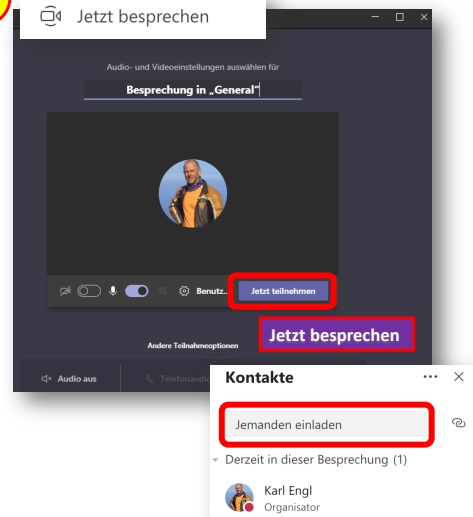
Jetzt besprechen

Audio- und Videoeinstellungen auswählen für

Besprechung in „General"

Benutz...

Jetzt teilnehmen

Jetzt besprechen

Andere Teilnahmeoptionen

Audio aus

Telefonaudio

Kontakte

Jemanden einladen

Derzeit in dieser Besprechung (1)

Karl Engl
Organisator